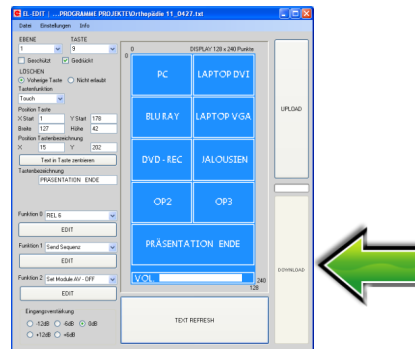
EL EDIT | ...PROGRAMME PROJEKTE\Orthopädie 11_0427.txt

Datei Einstellungen Info

EBENE
1
TASTE
9
Geschützt
Gedrückt
LÖSCHEN
Vorherige Taste
Nicht erlaubt
Tastenfunktion
Touch
Position Taste
X Start 1
Y Start 178
Breite 127
Höhe 42
Position Tastenbezeichnung
X 15
Y 202
Text in Taste zentrieren
Tastenbezeichnung
PRÄSENTATION ENDE

Funktion 0 REL 6
EDIT
Funktion 1 Send Sequenz
EDIT
Funktion 2 Set Module AV - OFF
EDIT
Eingangsverstärkung
-12dB
-6dB
0dB
+12dB
+6dB

0
DISPLAY 128 x 240 Punkte

PC
LAPTOP DVI
BLU RAY
LAPTOP VGA
DVD - REC
JALOUSIEN
OP2
OP3
PRÄSENTATION ENDE
VOL
240
128

UPLOAD
DOWNLOAD
TEXT REFRESH